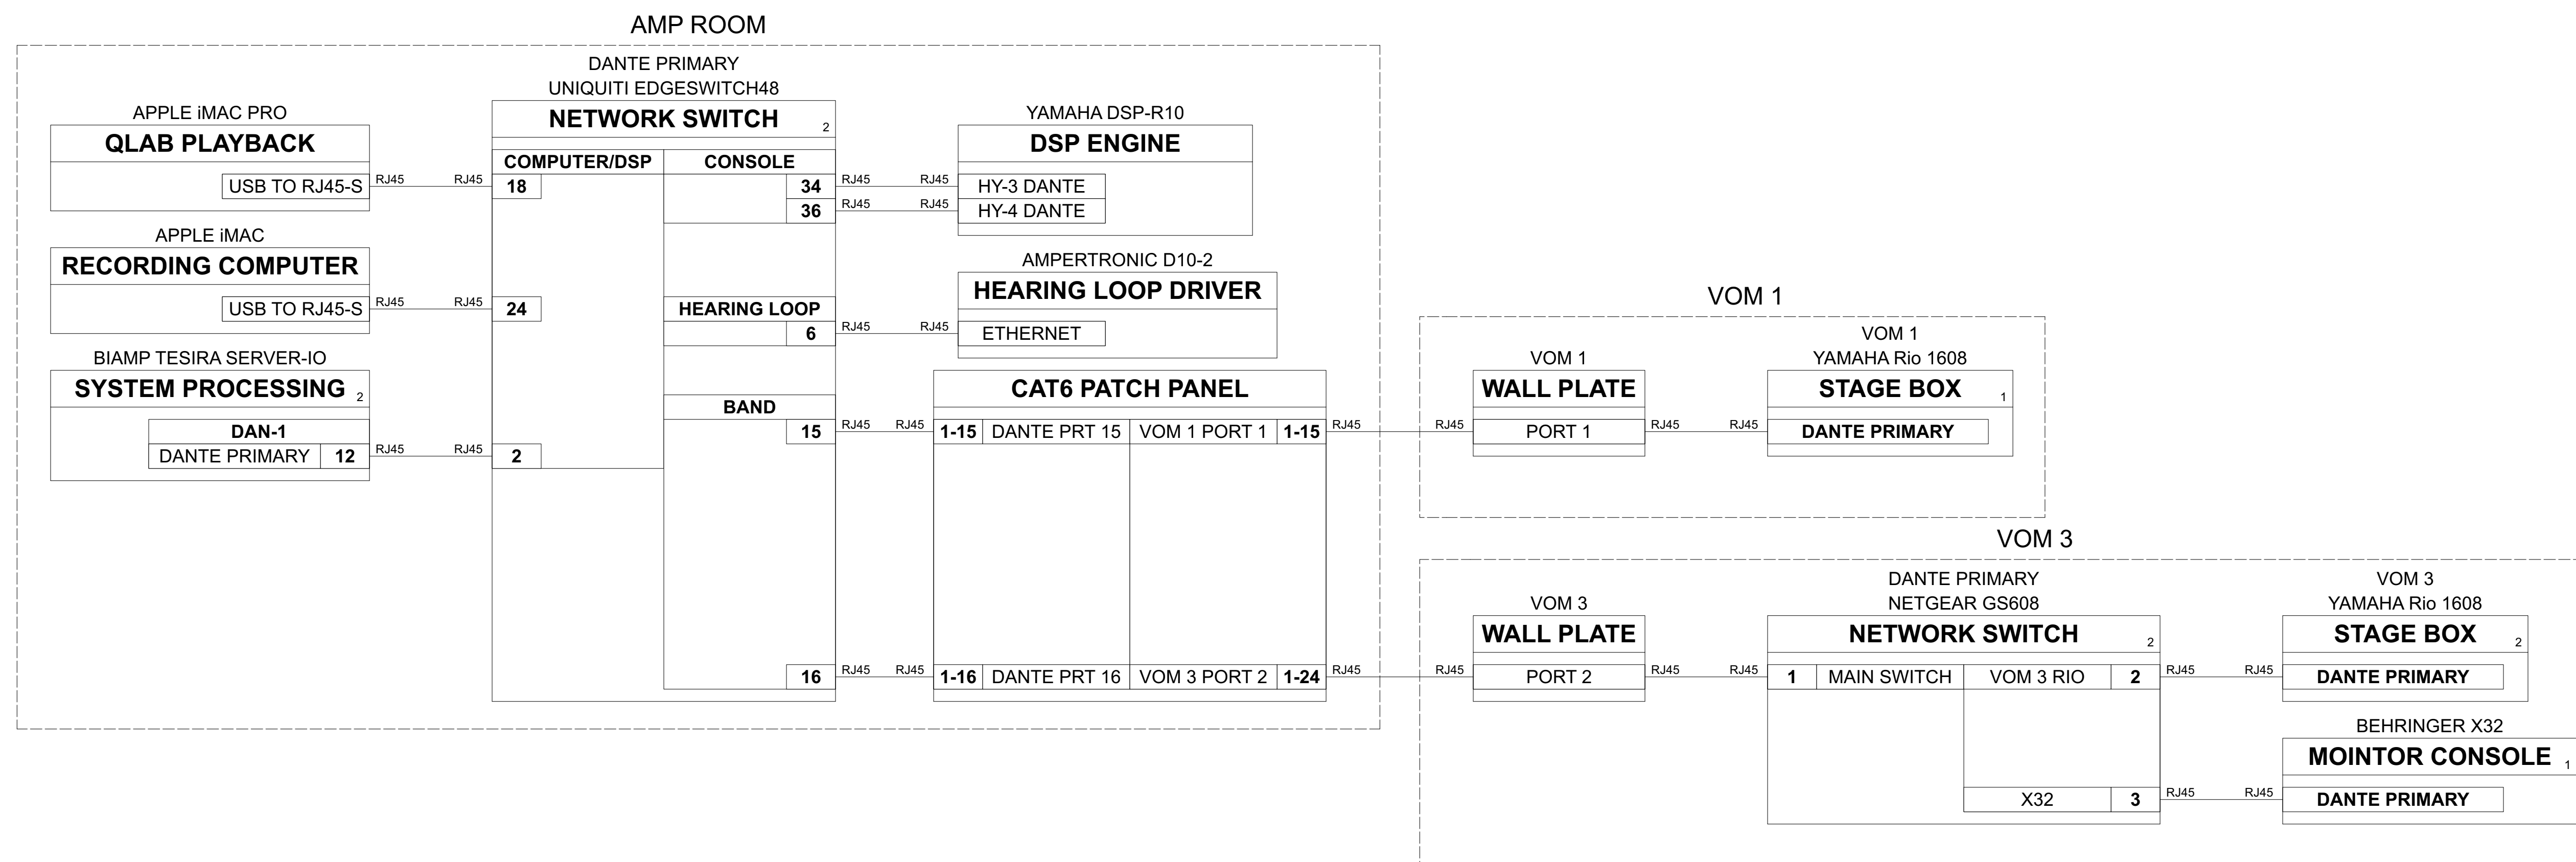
AMP ROOM

DANTE PRIMARY
UNIQUITI EDGESWITCH48
NETWORK SWITCH 2
COMPUTER/DSP
CONSOLE
18
34
36
24
HEARING LOOP
6
BAND
2
15
16

APPLE iMAC PRO
QLAB PLAYBACK
USB TO RJ45-S
RJ45 RJ45

APPLE iMAC
RECORDING COMPUTER
USB TO RJ45-S
RJ45 RJ45

BIAMP TESIRA SERVER-IO
SYSTEM PROCESSING 2
DAN-1
DANTE PRIMARY 12
RJ45 RJ45

YAMAHA DSP-R10
DSP ENGINE
RJ45 RJ45 HY-3 DANTE
RJ45 RJ45 HY-4 DANTE

AMPERTRONIC D10-2
HEARING LOOP DRIVER
RJ45 RJ45 ETHERNET

CAT6 PATCH PANEL
RJ45 RJ45 1-15 DANTE PRT 15 VOM 1 PORT 1 1-15 RJ45
RJ45 RJ45 1-16 DANTE PRT 16 VOM 3 PORT 2 1-24 RJ45

VOM 1
VOM 1
WALL PLATE
RJ45 PORT 1 RJ45
VOM 1
YAMAHA Rio 1608
STAGE BOX 1
RJ45 DANTE PRIMARY

VOM 3
VOM 3
WALL PLATE
RJ45 PORT 2 RJ45
DANTE PRIMARY
NETGEAR GS608
NETWORK SWITCH 2
RJ45 1 MAIN SWITCH VOM 3 RIO 2 RJ45
X32 3 RJ45
VOM 3
YAMAHA Rio 1608
STAGE BOX 2
RJ45 DANTE PRIMARY
BEHRINGER X32
MOINTOR CONSOLE 1
RJ45 DANTE PRIMARY